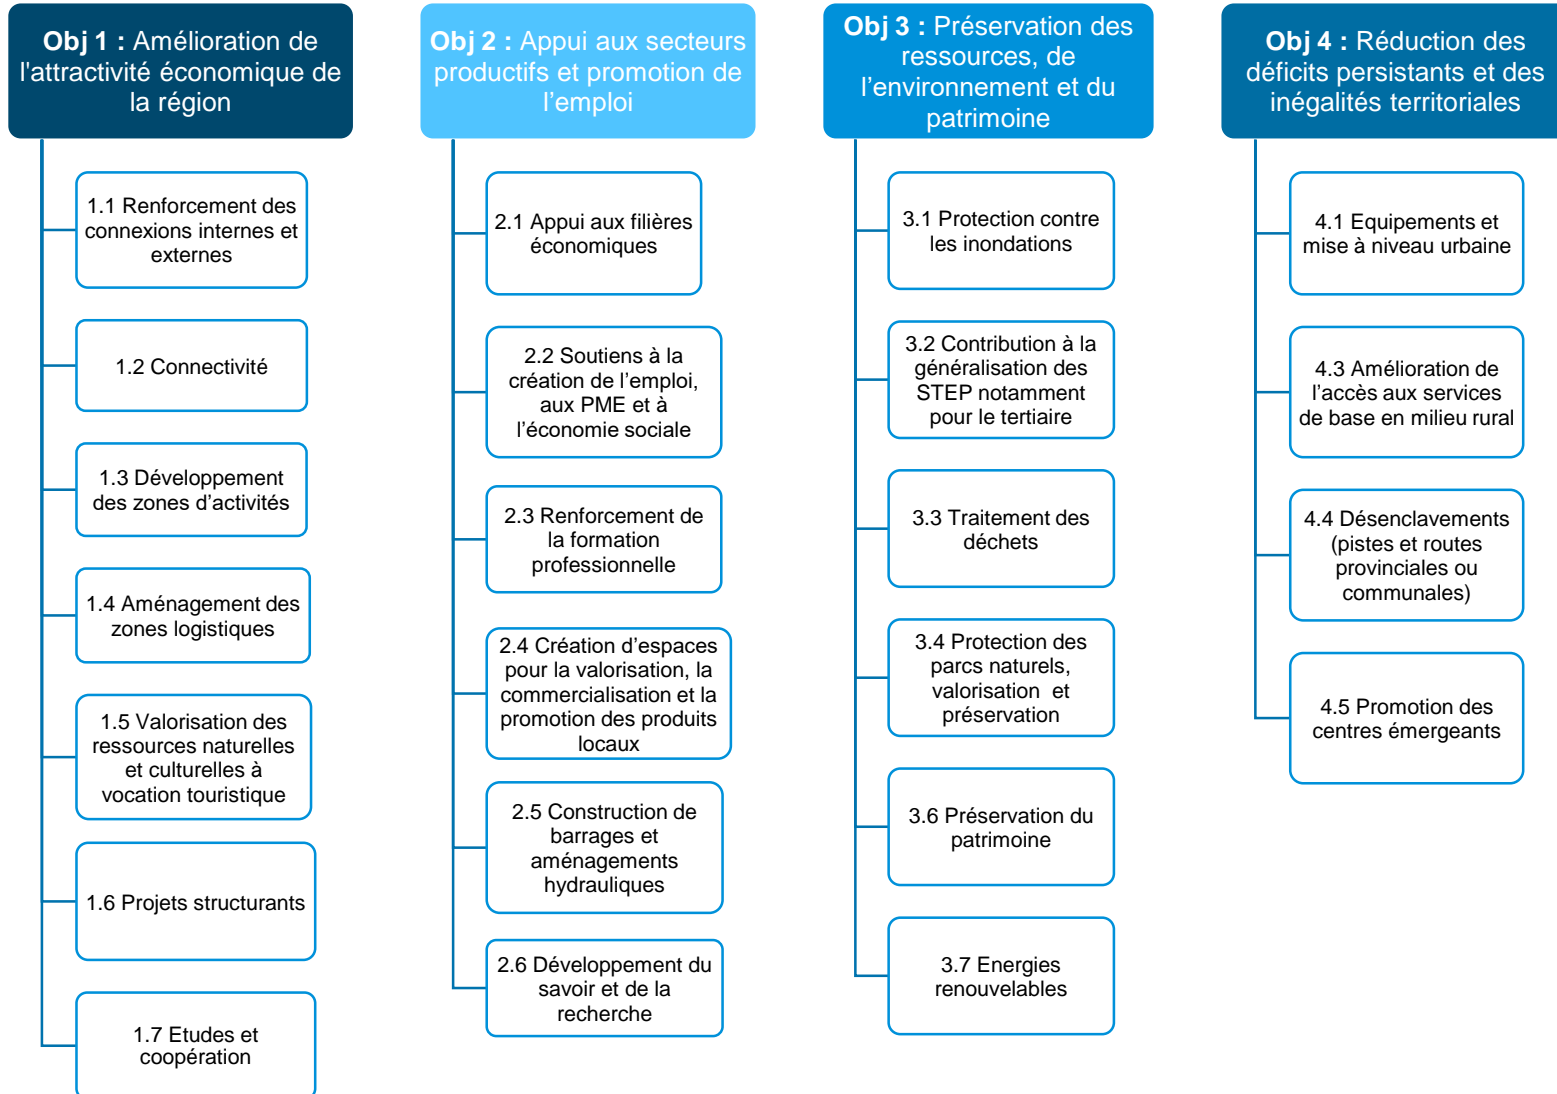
**Obj 1 :** Amélioration de l'attractivité économique de la région

1.1 Renforcement des connexions internes et externes

1.2 Connectivité

1.3 Développement des zones d'activités

1.4 Aménagement des zones logistiques

1.5 Valorisation des ressources naturelles et culturelles à vocation touristique

1.6 Projets structurants

1.7 Etudes et coopération

**Obj 2 :** Appui aux secteurs productifs et promotion de l'emploi

2.1 Appui aux filières économiques

2.2 Soutiens à la création de l'emploi, aux PME et à l'économie sociale

2.3 Renforcement de la formation professionnelle

2.4 Création d'espaces pour la valorisation, la commercialisation et la promotion des produits locaux

2.5 Construction de barrages et aménagements hydrauliques

2.6 Développement du savoir et de la recherche

**Obj 3 :** Préservation des ressources, de l'environnement et du patrimoine

3.1 Protection contre les inondations

3.2 Contribution à la généralisation des STEP notamment pour le tertiaire

3.3 Traitement des déchets

3.4 Protection des parcs naturels, valorisation et préservation

3.6 Préservation du patrimoine

3.7 Energies renouvelables

**Obj 4 :** Réduction des déficits persistants et des inégalités territoriales

4.1 Equipements et mise à niveau urbaine

4.3 Amélioration de l'accès aux services de base en milieu rural

4.4 Désenclavements (pistes et routes provinciales ou communales)

4.5 Promotion des centres émergeants